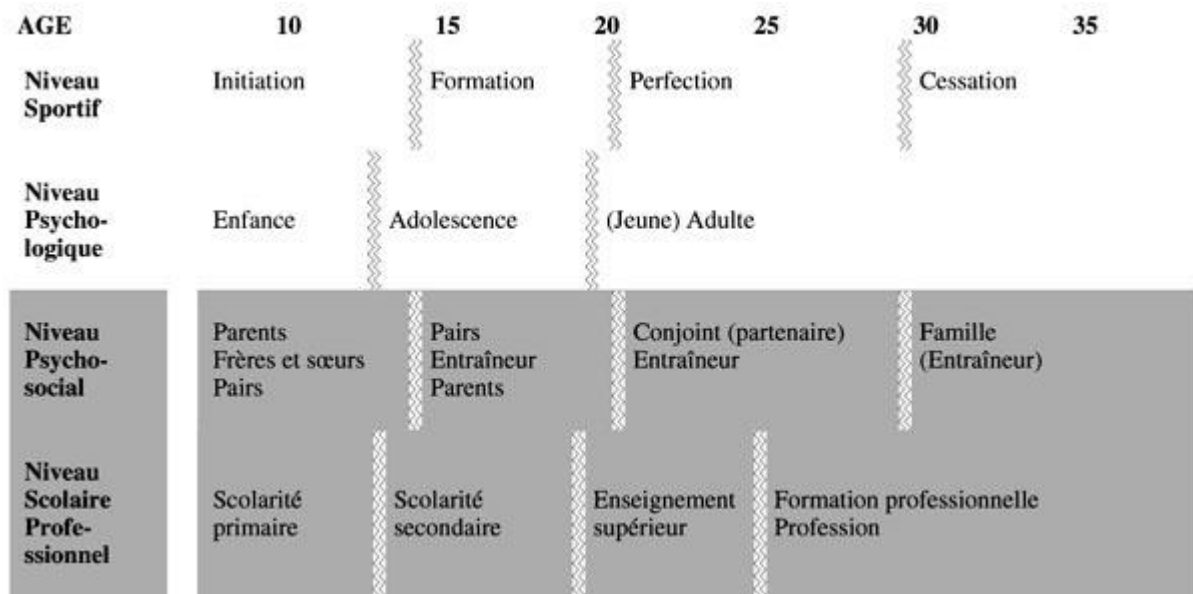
| AGE | 10 | 15 | 20 | 25 | 30 | 35 |
|---|---|---|---|---|---|---|

| | | | | |
|---|---|---|---|---|
| Niveau Sportif | Initiation | Formation | Perfection | Cessation |
| Niveau Psychologique | Enfance | Adolescence | (Jeune) Adulte | |
| Niveau Psychosocial | Parents Frères et sœurs Pairs | Pairs Entraîneur Parents | Conjoint (partenaire) Entraîneur | Famille (Entraîneur) |
| Niveau Scolaire Professionnel | Scolarité primaire | Scolarité secondaire | Enseignement supérieur | Formation professionnelle Profession |